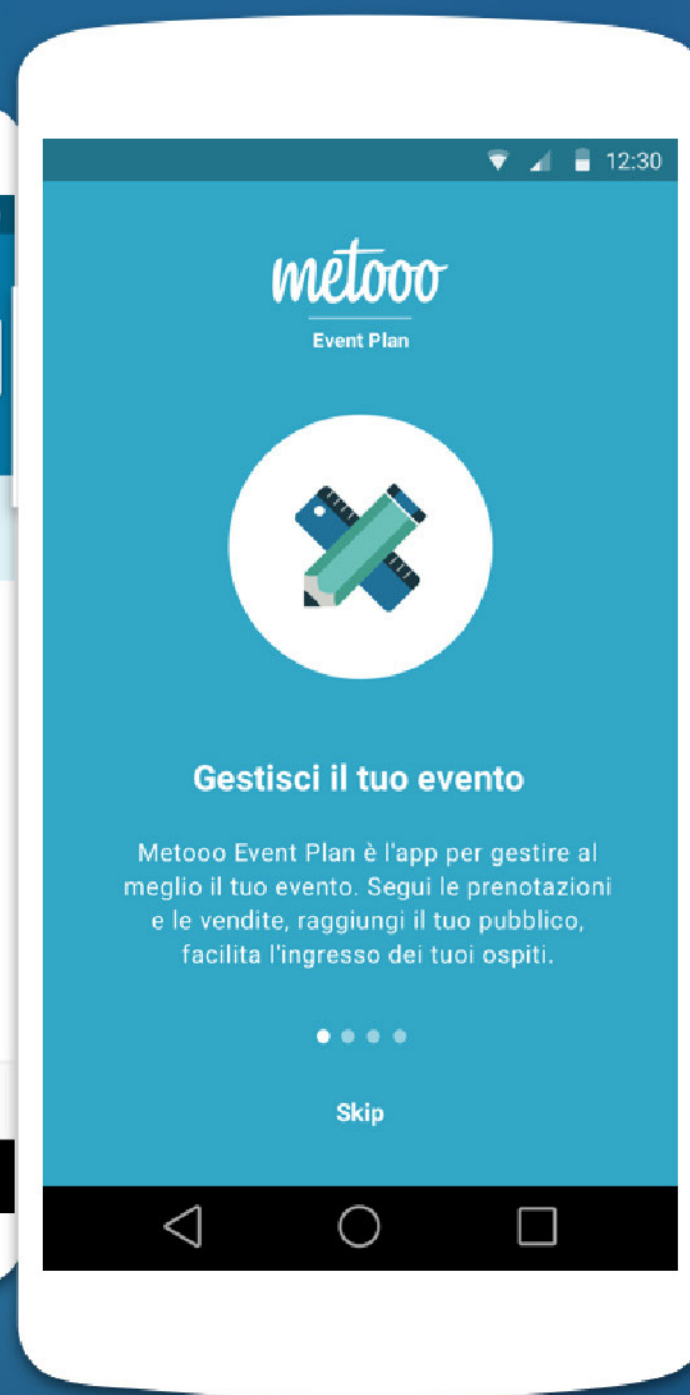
12:30

metooo

Event Plan

Gestisci il tuo evento

Metooo Event Plan è l'app per gestire al meglio il tuo evento. Segui le prenotazioni e le vendite, raggiungi il tuo pubblico, facilita l'ingresso dei tuoi ospiti.

Skip